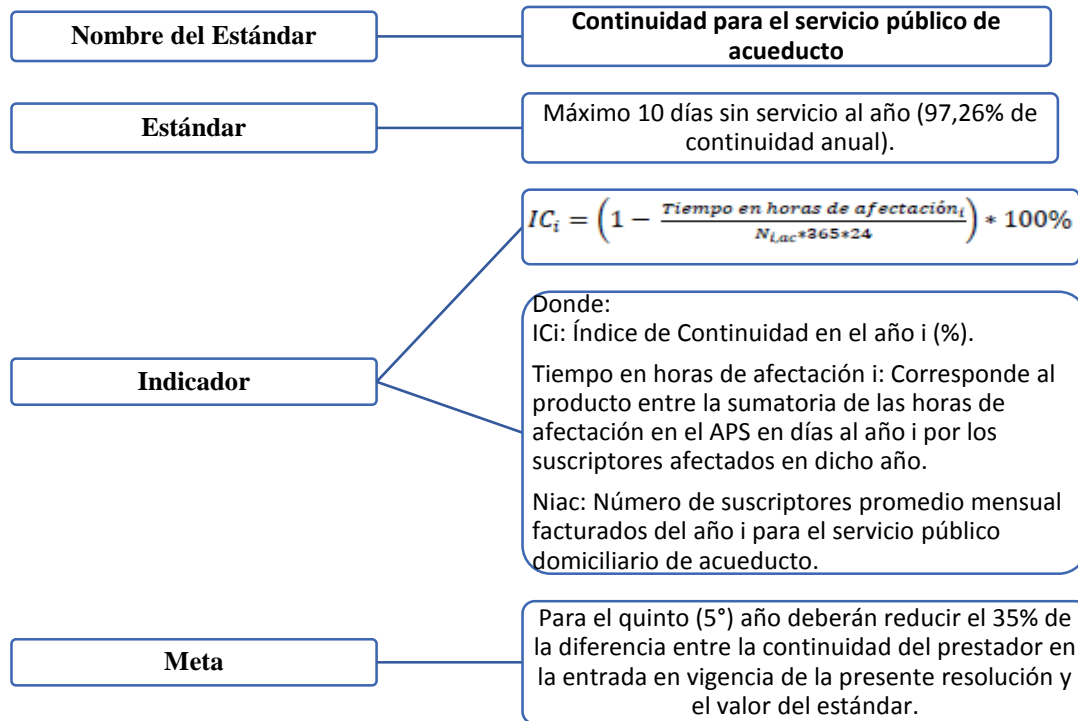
Nombre del Estándar

Continuidad para el servicio público de acueducto

Estándar

Máximo 10 días sin servicio al año (97,26% de continuidad anual).

Indicador

$IC_i = \left(1 - \frac{Tiempo\ en\ horas\ de\ afectación_i}{N_{i,ac} * 365 * 24}\right) * 100\%$

Donde:
ICi: Índice de Continuidad en el año i (%).

Tiempo en horas de afectación i: Corresponde al producto entre la sumatoria de las horas de afectación en el APS en días al año i por los suscriptores afectados en dicho año.

Niac: Número de suscriptores promedio mensual facturados del año i para el servicio público domiciliario de acueducto.

Meta

Para el quinto (5°) año deberán reducir el 35% de la diferencia entre la continuidad del prestador en la entrada en vigencia de la presente resolución y el valor del estándar.